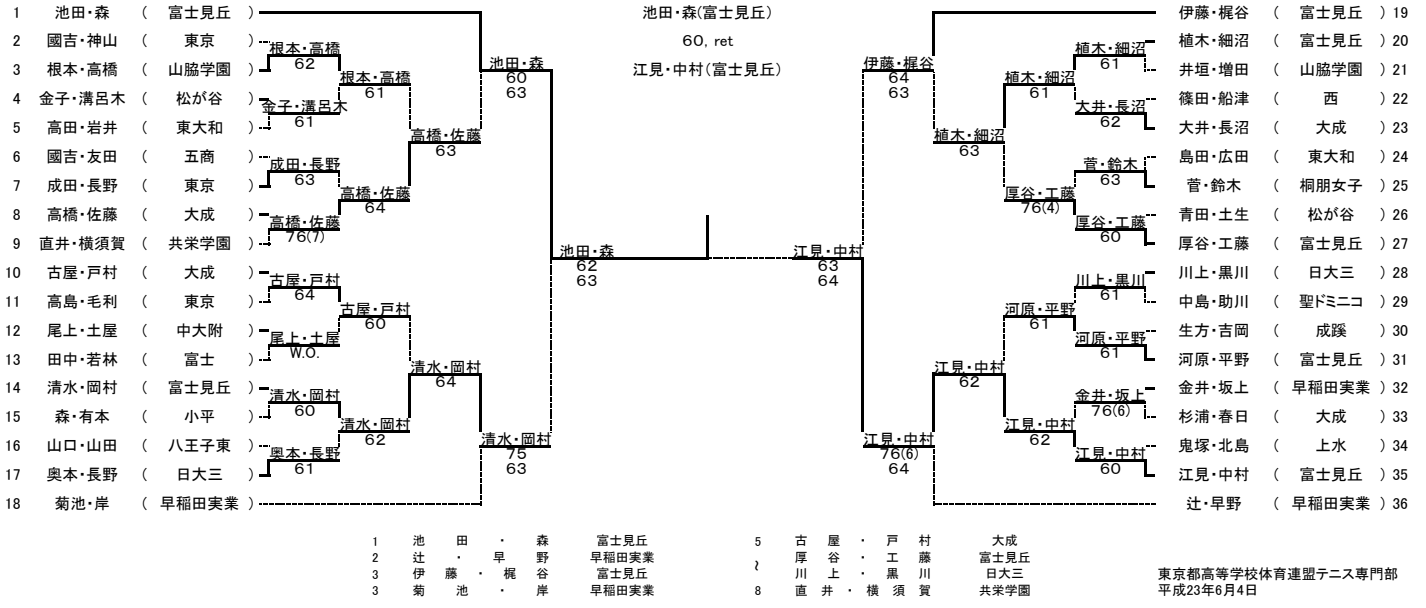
1 池田・森 （ 富士見丘 ）
2 國吉・神山 （ 東京 ）
3 根本・高橋 （ 山脇学園 ）
4 金子・溝呂木 （ 松が谷 ）
5 高田・岩井 （ 東大和 ）
6 國吉・友田 （ 五商 ）
7 成田・長野 （ 東京 ）
8 高橋・佐藤 （ 大成 ）
9 直井・横須賀 （ 共栄学園 ）
10 古屋・戸村 （ 大成 ）
11 高島・毛利 （ 東京 ）
12 尾上・土屋 （ 中大附 ）
13 田中・若林 （ 富士 ）
14 清水・岡村 （ 富士見丘 ）
15 森・有本 （ 小平 ）
16 山口・山田 （ 八王子東 ）
17 奥本・長野 （ 日大三 ）
18 菊池・岸 （ 早稲田実業 ）

根本・高橋 62
金子・溝呂木 61
成田・長野 63
高橋・佐藤 76(7)
古屋・戸村 64
尾上・土屋 W.O.
清水・岡村 60
奥本・長野 61

根本・高橋 61
高橋・佐藤 64
古屋・戸村 60
清水・岡村 62

高橋・佐藤 63
清水・岡村 64

池田・森 60 63
清水・岡村 75 63

池田・森 62 63

池田・森(富士見丘)
60, ret
江見・中村(富士見丘)

江見・中村 63 64

伊藤・梶谷 64 63
江見・中村 76(6) 64

植木・細沼 63
江見・中村 62

植木・細沼 61
厚谷・工藤 76(4)
河原・平野 61
江見・中村 62

植木・細沼 61
大井・長沼 62
菅・鈴木 63
厚谷・工藤 60
川上・黒川 61
河原・平野 61
金井・坂上 76(6)
江見・中村 60

伊藤・梶谷 （ 富士見丘 ）19
植木・細沼 （ 富士見丘 ）20
井垣・増田 （ 山脇学園 ）21
篠田・船津 （ 西 ）22
大井・長沼 （ 大成 ）23
島田・広田 （ 東大和 ）24
菅・鈴木 （ 桐朋女子 ）25
青田・土生 （ 松が谷 ）26
厚谷・工藤 （ 富士見丘 ）27
川上・黒川 （ 日大三 ）28
中島・助川 （ 聖ドミニコ ）29
生方・吉岡 （ 成蹊 ）30
河原・平野 （ 富士見丘 ）31
金井・坂上 （ 早稲田実業 ）32
杉浦・春日 （ 大成 ）33
鬼塚・北島 （ 上水 ）34
江見・中村 （ 富士見丘 ）35
辻・早野 （ 早稲田実業 ）36

1 池田・森 富士見丘
2 辻・早野 早稲田実業
3 伊藤・梶谷 富士見丘
3 菊池・岸 早稲田実業

5 古屋・戸村 大成
~ 厚谷・工藤 富士見丘
川上・黒川 日大三
8 直井・横須賀 共栄学園

東京都高等学校体育連盟テニス専門部
平成23年6月4日